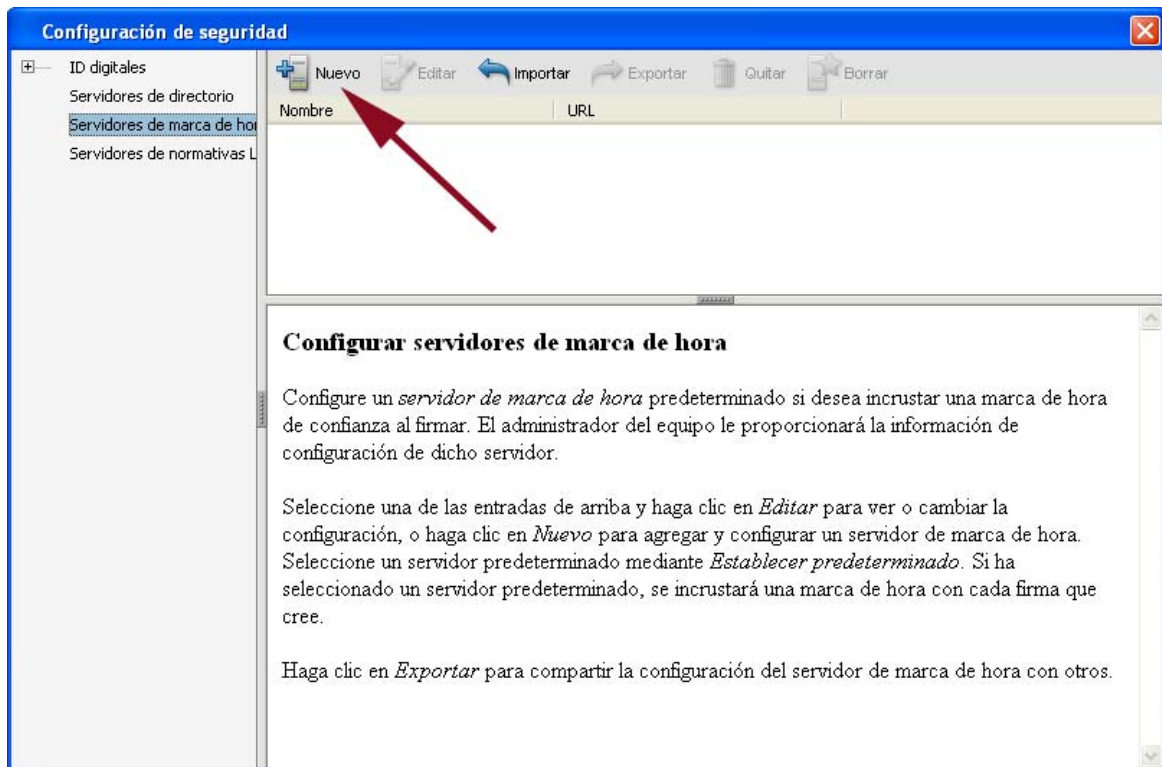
Configuración de seguridad

ID digitales
Servidores de directorio
Servidores de marca de hor
Servidores de normativas L

Nuevo Editar Importar Exportar Quitar Borrar

| Nombre | URL |
|---|---|

Configurar servidores de marca de hora

Configure un *servidor de marca de hora* predeterminado si desea incrustar una marca de hora de confianza al firmar. El administrador del equipo le proporcionará la información de configuración de dicho servidor.

Seleccione una de las entradas de arriba y haga clic en *Editar* para ver o cambiar la configuración, o haga clic en *Nuevo* para agregar y configurar un servidor de marca de hora. Seleccione un servidor predeterminado mediante *Establecer predeterminado*. Si ha seleccionado un servidor predeterminado, se incrustará una marca de hora con cada firma que cree.

Haga clic en *Exportar* para compartir la configuración del servidor de marca de hora con otros.